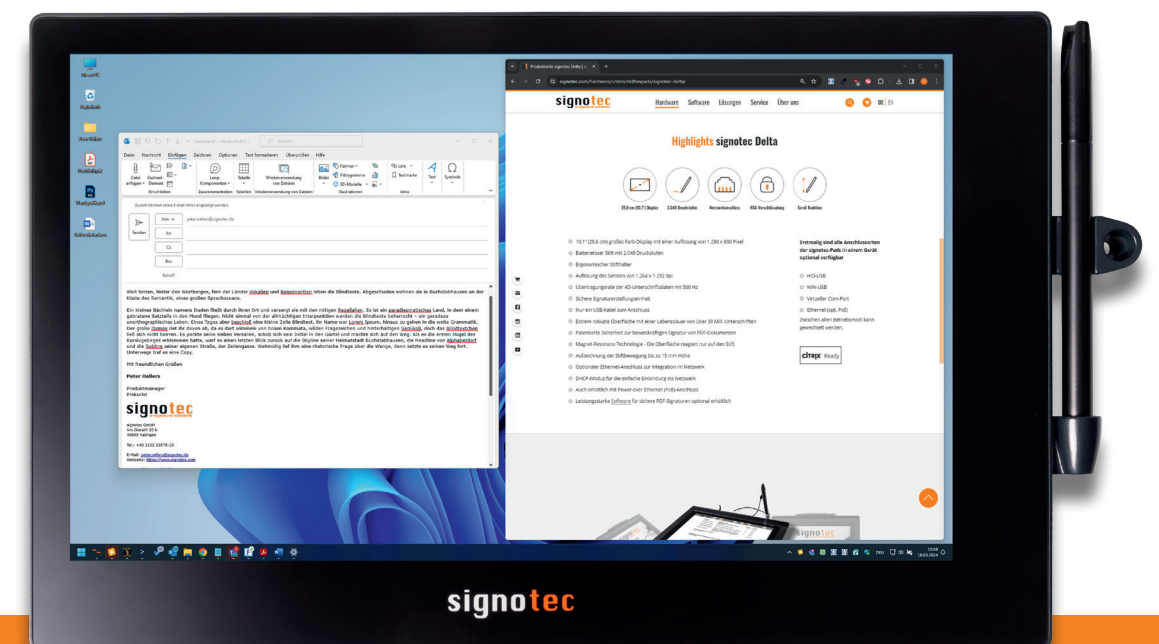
signotec

Highlights signotec Delta

Hardware Software Lösungen Service Über uns

DE | EN

25,6 cm (10,1") Display
2.048 Druckstufen
Netzwerkanschluss
RSA-Verschlüsselung
Gerät Reaktion

10.1" (25,6 cm) großes Farb-Display mit einer Auflösung von 1.280 x 800 Pixel
Batterieloser Stift mit 2.048 Druckstufen
Ergonomischer Stifthalter
Auflösung des Sensors von 1.264 x 1.292 lpi
Übertragungsrate der 4D-Unterschriftsdaten mit 500 Hz
Sichere Signaturerstellungseinheit
Nur ein USB-Kabel zum Anschluss
Extrem robuste Oberfläche mit einer Lebensdauer von über 30 Mill. Unterschriften
Patentierte Sicherheit zur beweiskräftigen Signatur von PDF-Dokumenten
Magnet-Resonanz-Technologie - Die Oberfläche reagiert nur auf den Stift
Aufzeichnung der Stiftbewegung bis zu 15 mm Höhe
Optionaler Ethernet-Anschluss zur Integration im Netzwerk
DHCP-Modus für die einfache Einbindung ins Netzwerk
Auch erhältlich mit Power over Ethernet (PoE)-Anschluss
Leistungsstarke Software für sichere PDF-Signaturen optional erhältlich

Erstmalig sind alle Anschlussarten der signotec-Pads in einem Gerät optional verfügbar

HID-USB
WIN-USB
Virtueller Com-Port
Ethernet (opt. PoE)

Zwischen allen Betriebsmodi kann gewechselt werden.

citrix Ready

Datei Nachricht Einfügen Zeichnen Optionen Text formatieren Überprüfen Hilfe

Senden
Von
An
Cc
Bcc
Betreff

Weit hinten, hinter den Wortbergen, fern der Länder Vokalien und Konsonantien leben die Blindtexte. Abgeschieden wohnen sie in Buchstabhausen an der Küste des Semantik, eines großen Sprachozeans.

Ein kleines Bächlein namens Duden fließt durch ihren Ort und versorgt sie mit den nötigen Regelialien. Es ist ein paradiesmatisches Land, in dem einem gebratene Satzteile in den Mund fliegen. Nicht einmal von der allmächtigen Interpunktion werden die Blindtexte beherrscht – ein geradezu unorthographisches Leben. Eines Tages aber beschloß eine kleine Zeile Blindtext, ihr Name war Lorem Ipsum, hinaus zu gehen in die weite Grammatik. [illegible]

Mit freundlichen Grüßen

Peter Oellers

Produktmanager
Prokurist

signotec

signotec GmbH
Am Gierath 20 b
40885 Ratingen

Tel.: +49 2102 53575-25

E-Mail: peter.oellers@signotec.de
Webseite: https://www.signotec.com

signotec